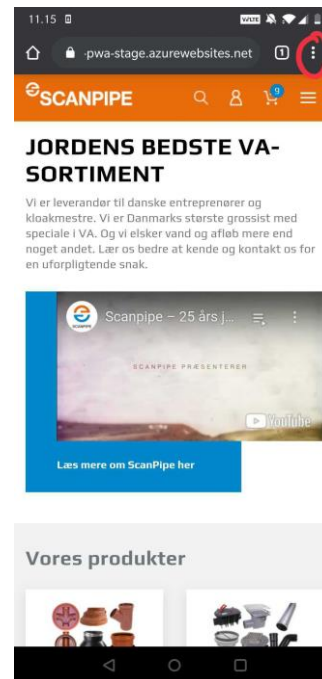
11.15

pwa-stage.azurewebsites.net

1

SCANPIPE

9

JORDENS BEDSTE VA-SORTIMENT

Vi er leverandør til danske entreprenører og kloakmestre. Vi er Danmarks største grossist med speciale i VA. Og vi elsker vand og afløb mere end noget andet. Lær os bedre at kende og kontakt os for en uforpligtende snak.

Scanpipe – 25 års j...

SCANPIPE PRÆSENTERER

YouTube

Læs mere om ScanPipe her

Vores produkter